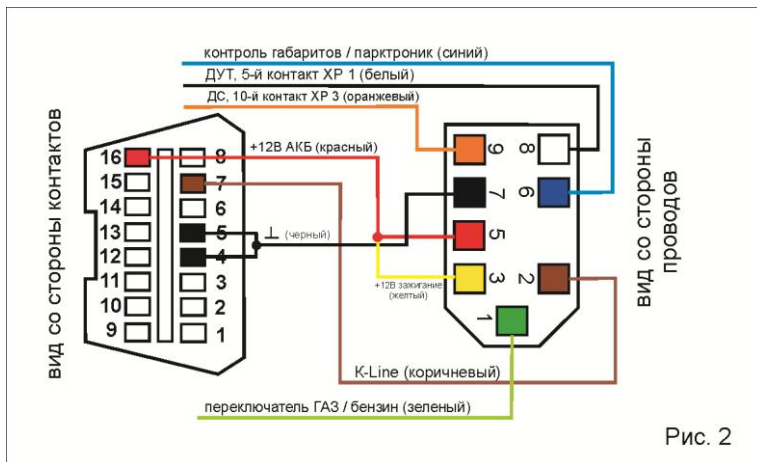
контроль габаритов / парктроник (синий)
ДУТ, 5-й контакт XP 1 (белый)
ДС, 10-й контакт XP 3 (оранжевый)

вид со стороны контактов

16
15
14
13
12
11
10
9
8
7
6
5
4
3
2
1

+12В АКБ (красный)
⊥ (черный)
+12В зажигание (желтый)

9
8
7
6
5
3
2
1

вид со стороны проводов

K-Line (коричневый)
переключатель ГАЗ / бензин (зеленый)

Рис. 2